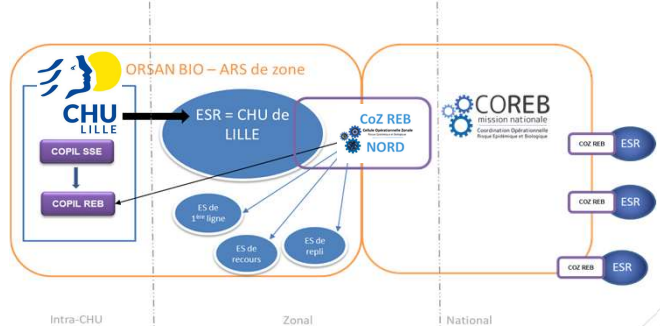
ORSAN BIO – ARS de zone

CHU LILLE

COPIL SSE

COPIL REB

ESR = CHU de LILLE

CoZ REB
Cellule Opérationnelle Zonale
NORD

ES de 1ère ligne

ES de recours

ES de repli

COREB mission nationale
Coordination Opérationnelle Risque Epidémique et Biologique

COZ REB ESR

COZ REB ESR

COZ REB ESR

Intra-CHU

Zonal

National